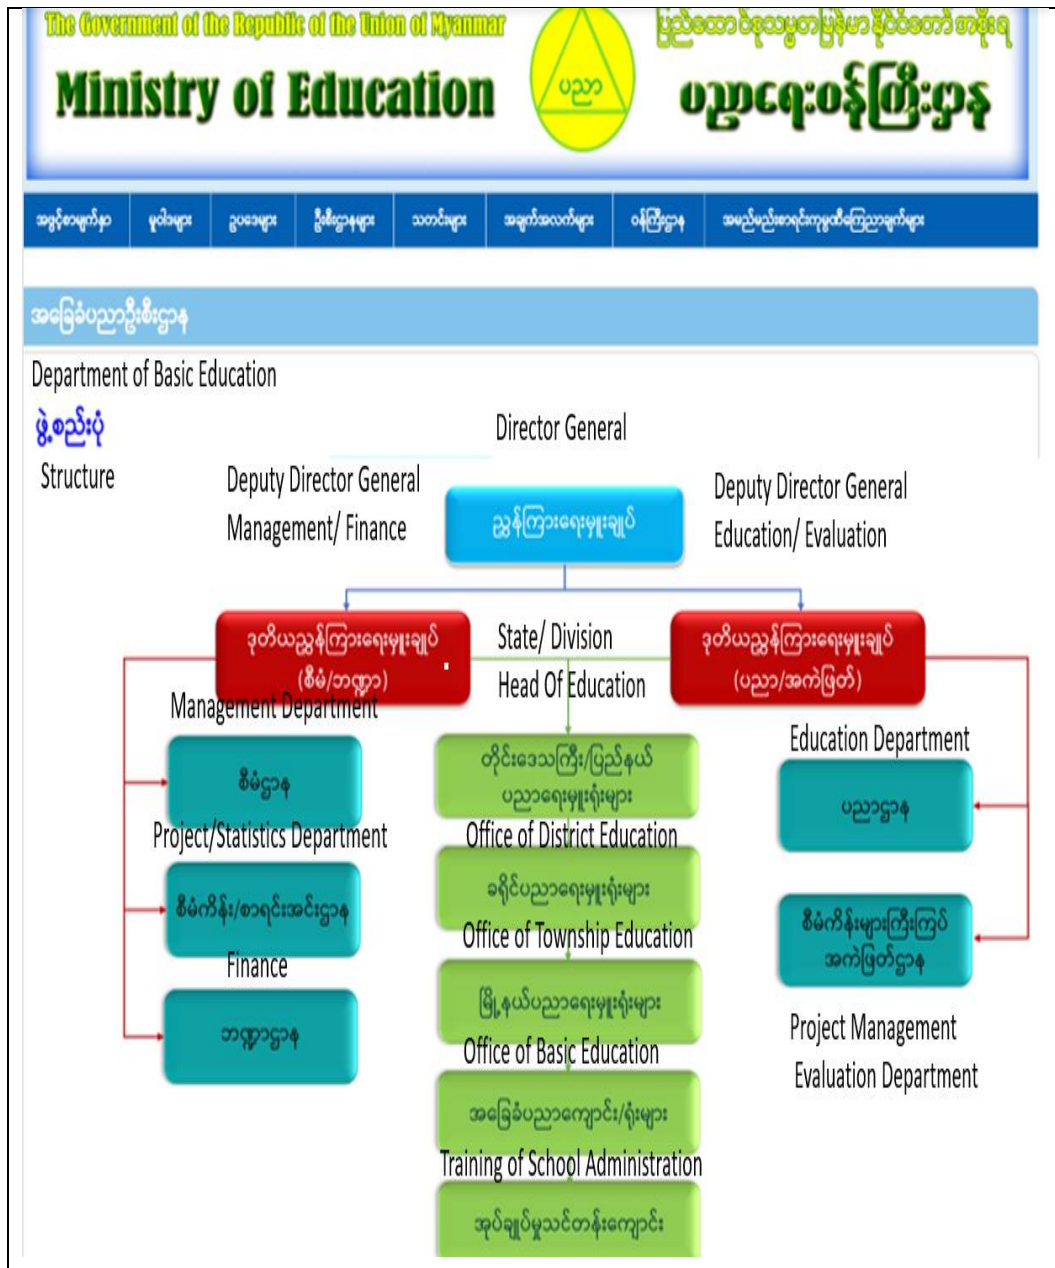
The Government of the Republic of the Union of Myanmar

Ministry of Education

ပညာ

ပြည်ထောင်စုသမ္မတမြန်မာနိုင်ငံတော်အစိုးရ

ပညာရေးဝန်ကြီးဌာန

အဖွင့်စာမျက်နှာ | မူဝါဒများ | ဥပဒေများ | ဦးစီးဌာနများ | သတင်းများ | အချက်အလက်များ | ဝန်ကြီးဌာန | အမည်မည်းစာရင်းကုမ္ပဏီကြေညာချက်များ

အခြေခံပညာဦးစီးဌာန

Department of Basic Education

ဖွဲ့စည်းပုံ

Structure

Director General

Deputy Director General
Management/ Finance

ညွှန်ကြားရေးမှူးချုပ်

Deputy Director General
Education/ Evaluation

ဒုတိယညွှန်ကြားရေးမှူးချုပ်
(စီမံ/ဘဏ္ဍာ)

State/ Division
Head Of Education

ဒုတိယညွှန်ကြားရေးမှူးချုပ်
(ပညာ/အကဲဖြတ်)

Management Department

စီမံဌာန

Project/Statistics Department

စီမံကိန်း/စာရင်းအင်းဌာန

Finance

ဘဏ္ဍာဌာန

တိုင်းဒေသကြီး/ပြည်နယ်
ပညာရေးမှူးရုံးများ

Office of District Education

ခရိုင်ပညာရေးမှူးရုံးများ

Office of Township Education

မြို့နယ်ပညာရေးမှူးရုံးများ

Office of Basic Education

အခြေခံပညာကျောင်း/ရုံးများ

Training of School Administration

အုပ်ချုပ်မှုသင်တန်းကျောင်း

Education Department

ပညာဌာန

စီမံကိန်းများကြီးကြပ်
အကဲဖြတ်ဌာန

Project Management
Evaluation Department